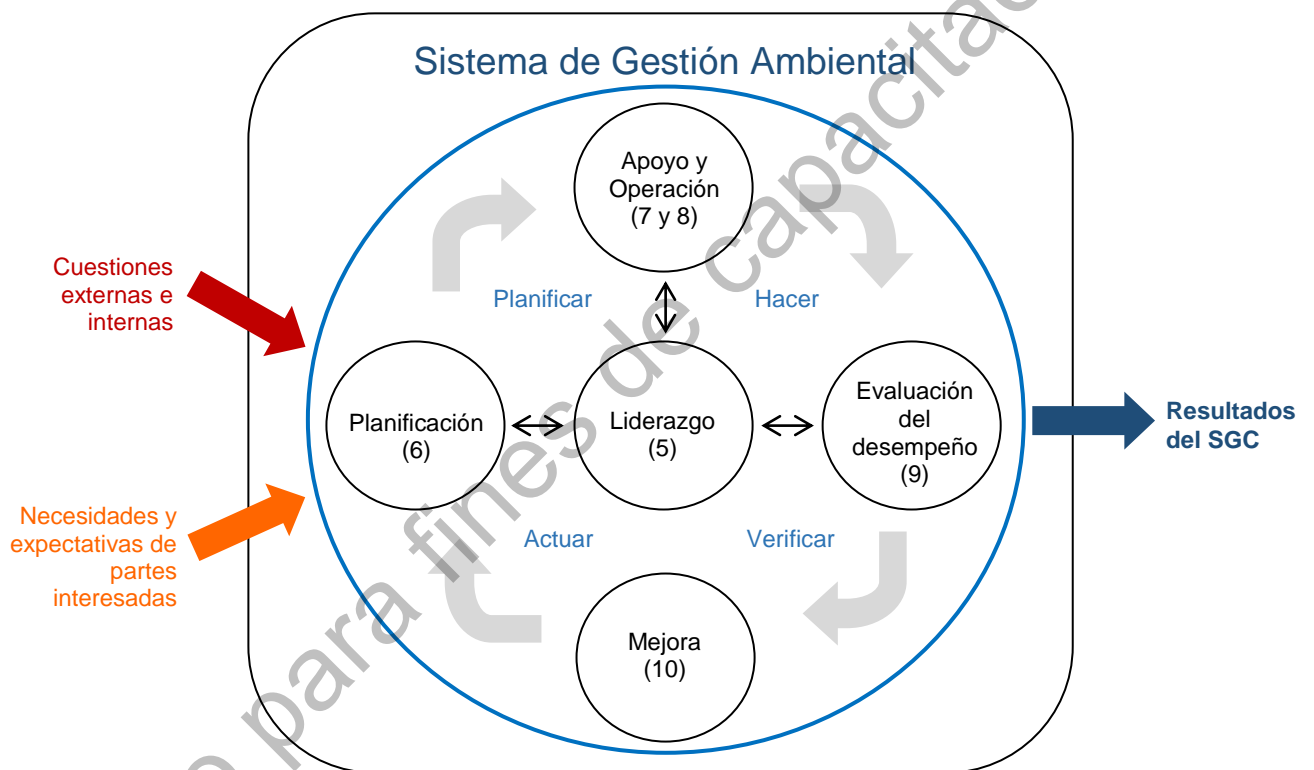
Sistema de Gestión Ambiental

Apoyo y Operación (7 y 8)

Planificar

Hacer

Cuestiones externas e internas

Planificación (6)

Liderazgo (5)

Evaluación del desempeño (9)

Resultados del SGC

Necesidades y expectativas de partes interesadas

Actuar

Verificar

Mejora (10)

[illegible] para fines de capacita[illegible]